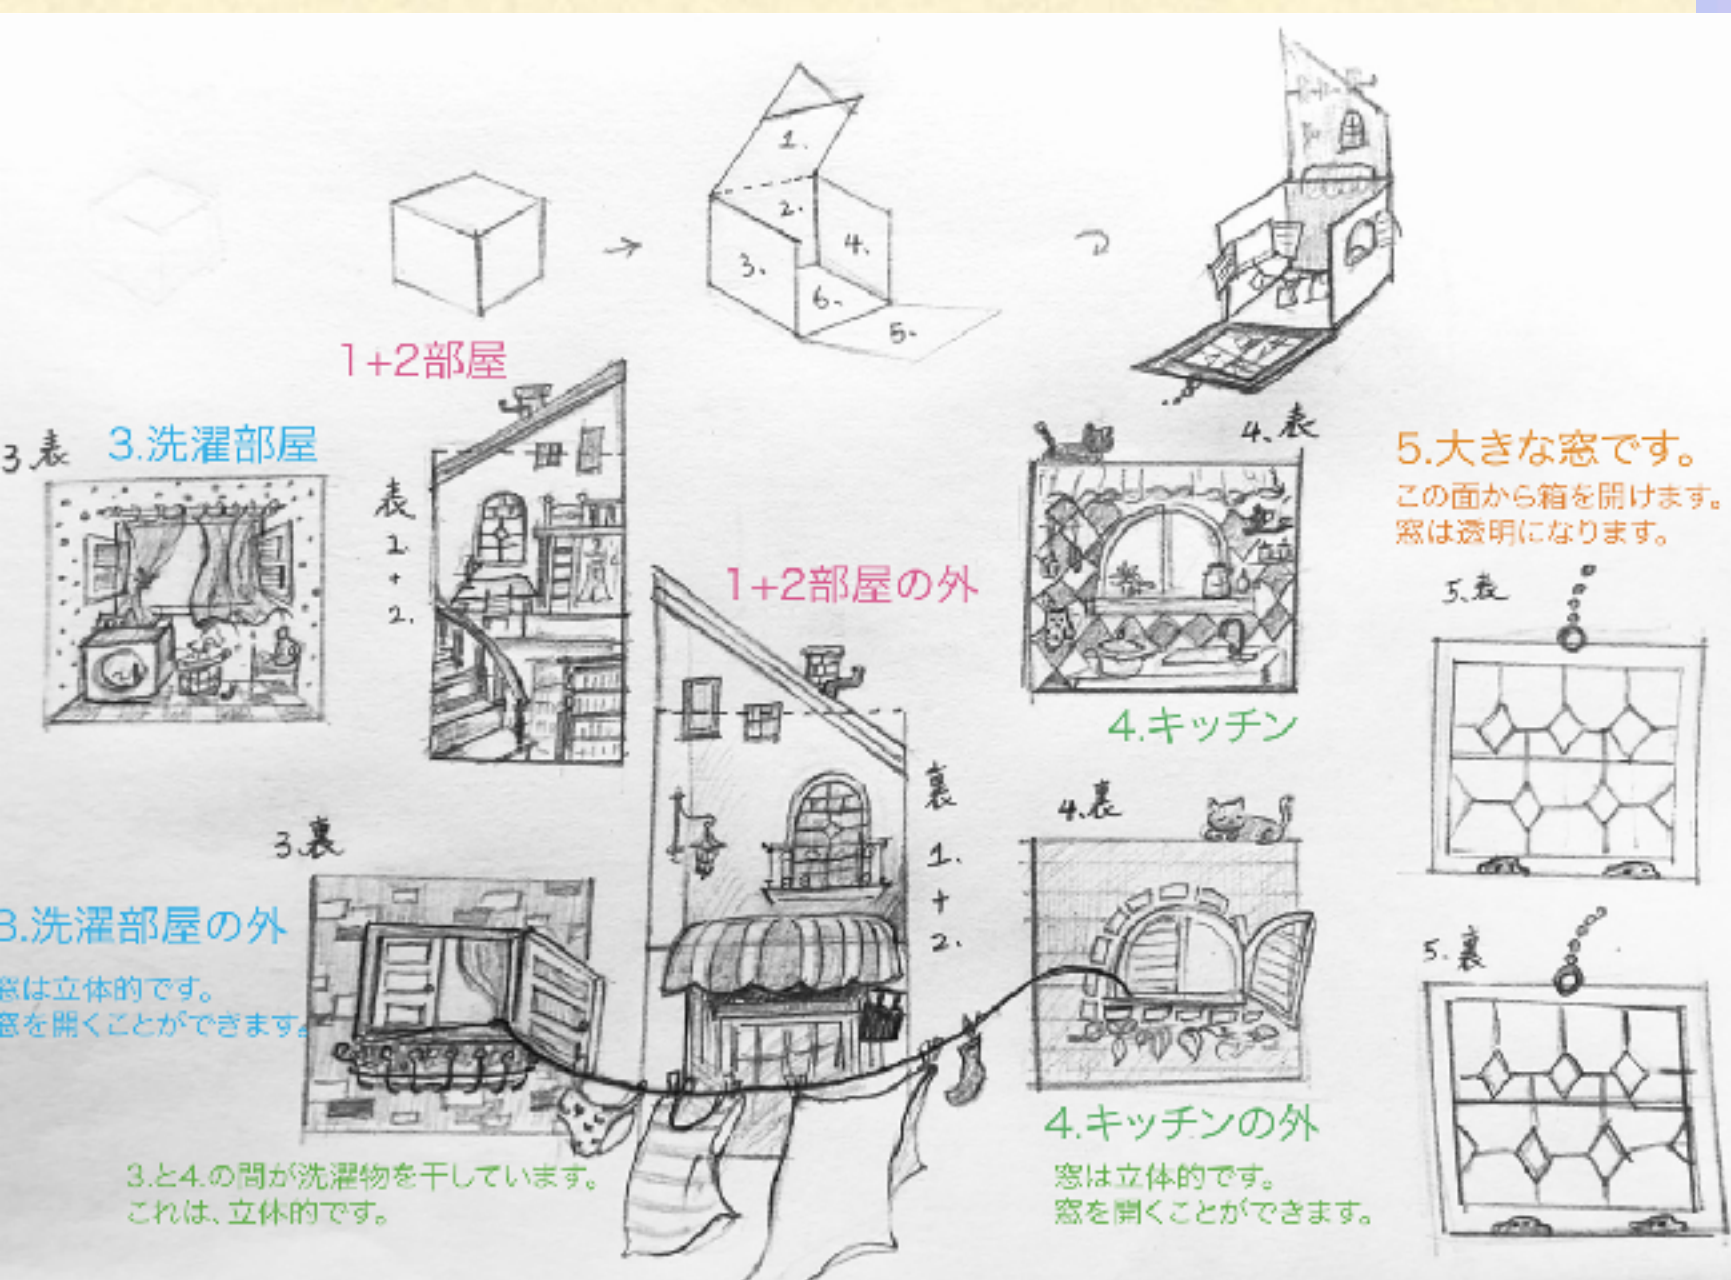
1.
2.
3.
4.
6.
5.

1+2部屋

3.表 3.洗濯部屋

表
1.
+
2.

4.表

5.大きな窓です。
この面から箱を開けます。
窓は透明になります。

1+2部屋の外

5.表

4.キッチン

裏
1.
+
2.

4.裏

3.裏

3.洗濯部屋の外
窓は立体的です。
窓を開くことができます。

5.裏

3.と4.の間が洗濯物を干しています。
これは、立体的です。

4.キッチンの外
窓は立体的です。
窓を開くことができます。